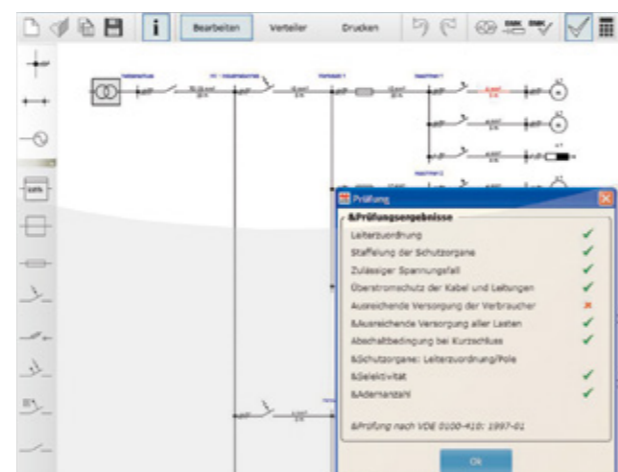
Bearbeiten Verteiler Drucken

Prüfung

&Prüfungsergebnisse

Leiterzuordnung

Staffelung der Schutzorgane

Zulässiger Spannungsfall

Überstromschutz der Kabel und Leitungen

Ausreichende Versorgung der Verbraucher

&Ausreichende Versorgung aller Lasten

Abschaltbedingung bei Kurzschluss

&Schutzorgane: Leiterzuordnung/Pole

&Selektivität

&Adernanzahl

&Prüfung nach VDE 0100-410: 1997-01

Ok